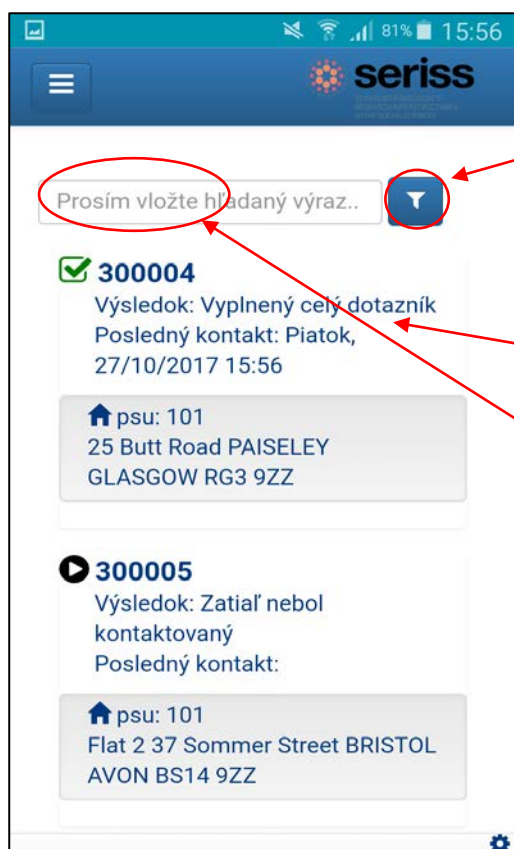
81% 15:56

seriss

Prosím vložte hľadaný výraz..

300004
Výsledok: Vyplnený celý dotazník
Posledný kontakt: Piatok, 27/10/2017 15:56

psu: 101
25 Butt Road PAISELEY
GLASGOW RG3 9ZZ

300005
Výsledok: Zatiaľ nebol kontaktovaný
Posledný kontakt:

psu: 101
Flat 2 37 Sommer Street BRISTOL
AVON BS14 9ZZ